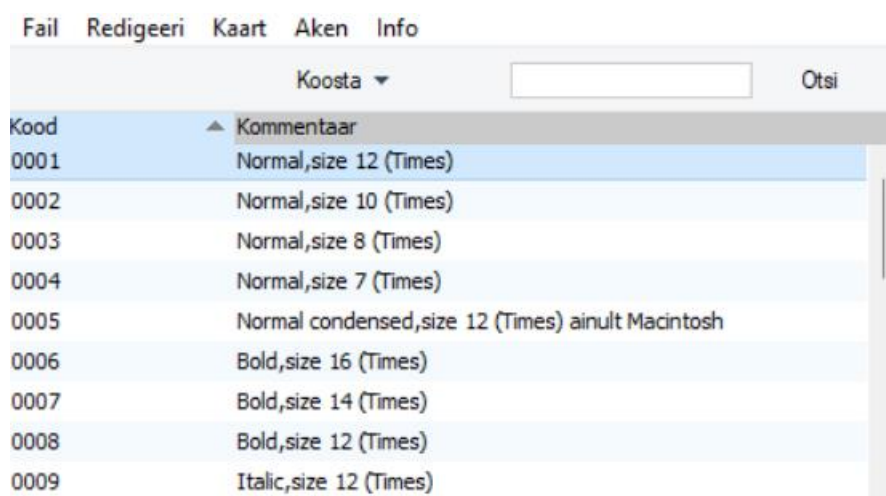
Fail Redigeeri Kaart Aken Info

Koosta ▾ Otsi

| Kood | Kommentaar |
|---|---|
| 0001 | Normal,size 12 (Times) |
| 0002 | Normal,size 10 (Times) |
| 0003 | Normal,size 8 (Times) |
| 0004 | Normal,size 7 (Times) |
| 0005 | Normal condensed,size 12 (Times) ainult Macintosh |
| 0006 | Bold,size 16 (Times) |
| 0007 | Bold,size 14 (Times) |
| 0008 | Bold,size 12 (Times) |
| 0009 | Italic,size 12 (Times) |